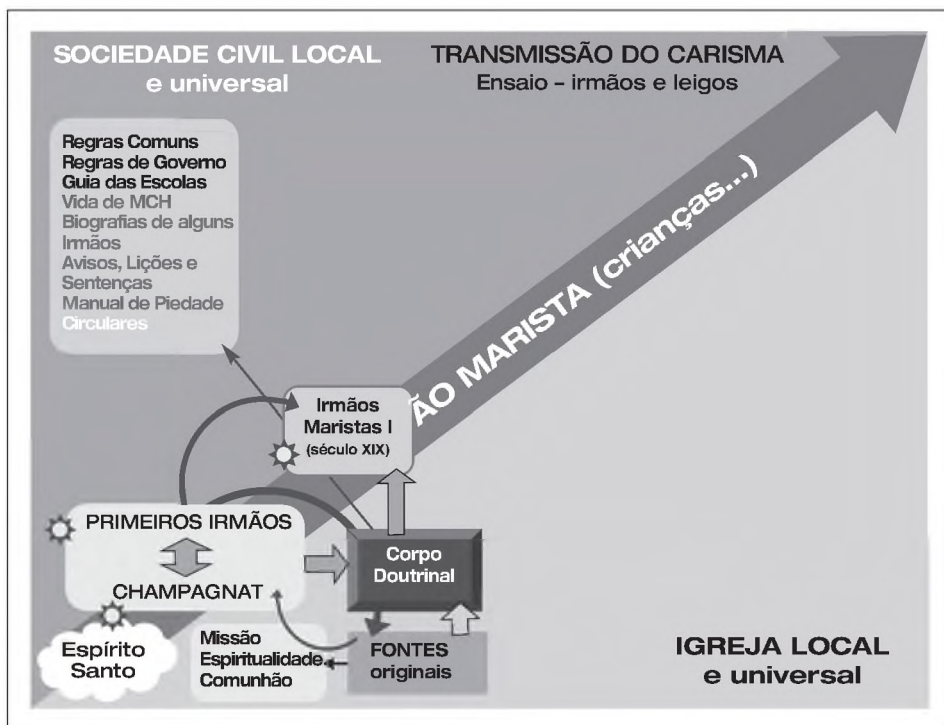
SOCIEDADE CIVIL LOCAL
e universal

TRANSMISSÃO DO CARISMA
Ensaio - irmãos e leigos

Regras Comuns
Regras de Governo
Guia das Escolas
Vida de MCH
Biografias de alguns Irmãos
Avisos, Lições e Sentenças
Manual de Piedade
Circulares

ÃO MARISTA (crianças...)

Irmãos Maristas I
(século XIX)

PRIMEIROS IRMÃOS

CHAMPAGNAT

Corpo Doutrinal

Espírito Santo

Missão
Espiritualidade
Comunhão

FONTES originais

IGREJA LOCAL
e universal